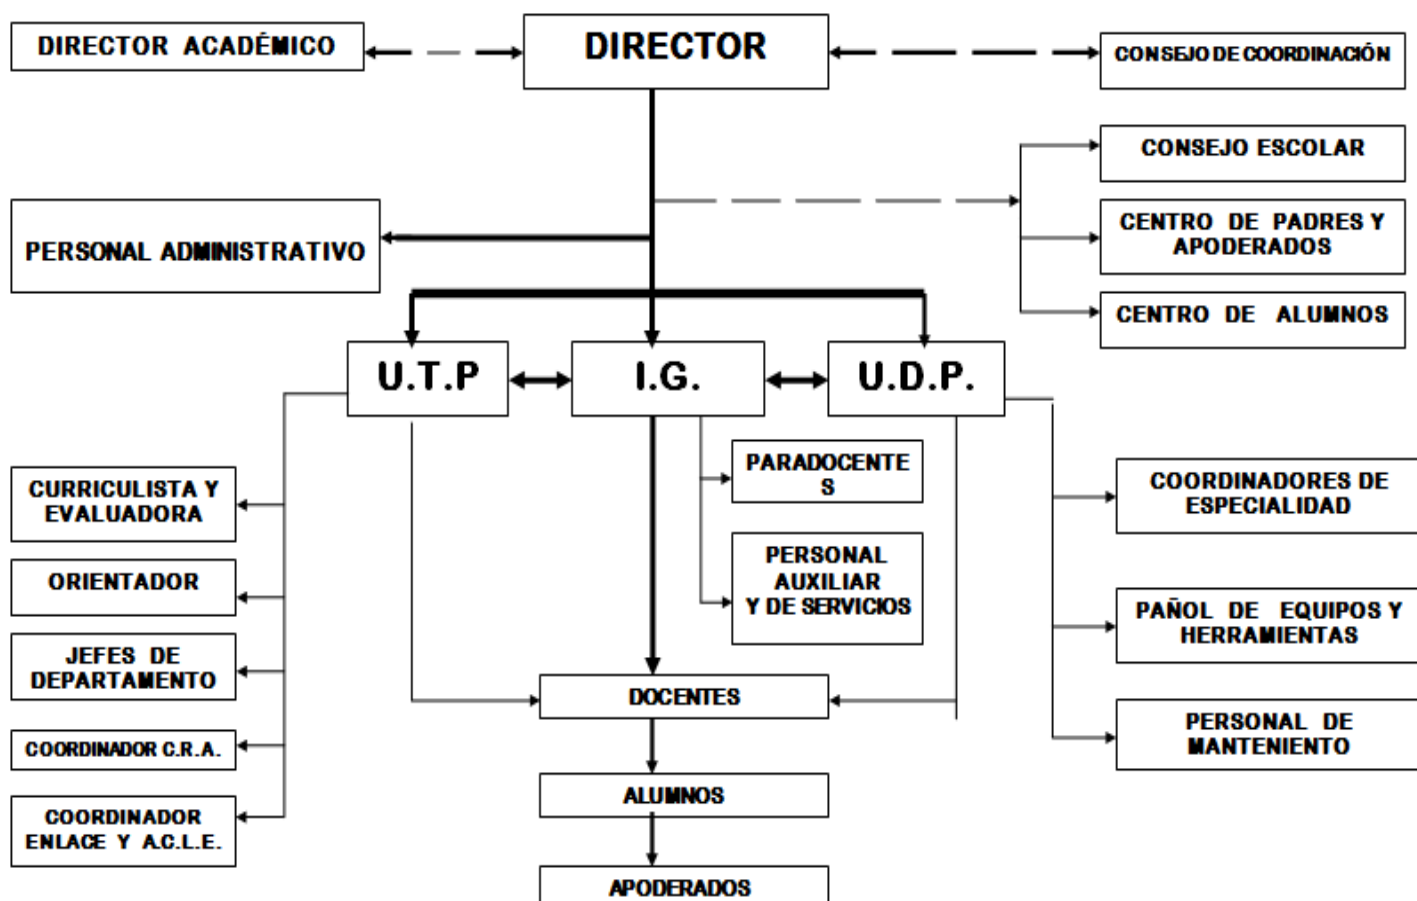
DIRECTOR ACADÉMICO

DIRECTOR

CONSEJO DE COORDINACIÓN

CONSEJO ESCOLAR

PERSONAL ADMINISTRATIVO

CENTRO DE PADRES Y APODERADOS

CENTRO DE ALUMNOS

U.T.P

I.G.

U.D.P.

PARADOCENTES

CURRICULISTA Y EVALUADORA

COORDINADORES DE ESPECIALIDAD

ORIENTADOR

PERSONAL AUXILIAR Y DE SERVICIOS

JEFES DE DEPARTAMENTO

PAÑOL DE EQUIPOS Y HERRAMIENTAS

DOCENTES

COORDINADOR C.R.A.

PERSONAL DE MANTENIENTO

ALUMNOS

COORDINADOR ENLACE Y A.C.L.E.

APODERADOS